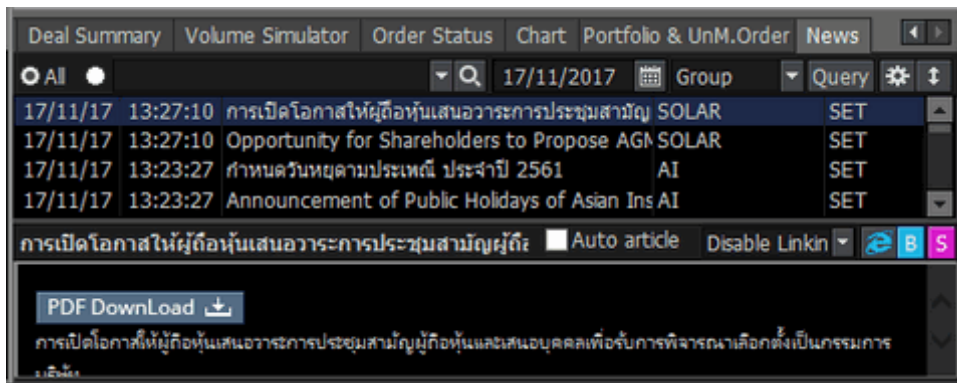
Deal Summary | Volume Simulator | Order Status | Chart | Portfolio & UnM.Order | News

All

17/11/2017 Group Query

| | | | | |
|---|---|---|---|---|
| 17/11/17 | 13:27:10 | การเปิดโอกาสให้ผู้ถือหุ้นเสนอวาระการประชุมสามัญ | SOLAR | SET |
| 17/11/17 | 13:27:10 | Opportunity for Shareholders to Propose AGM | SOLAR | SET |
| 17/11/17 | 13:23:27 | กำหนดวันหยุดตามประเพณี ประจำปี 2561 | AI | SET |
| 17/11/17 | 13:23:27 | Announcement of Public Holidays of Asian Ins | AI | SET |

การเปิดโอกาสให้ผู้ถือหุ้นเสนอวาระการประชุมสามัญผู้ถื Auto article Disable Linkin B S

PDF DownLoad

การเปิดโอกาสให้ผู้ถือหุ้นเสนอวาระการประชุมสามัญผู้ถือหุ้นและเสนอบุคคลเพื่อรับการพิจารณาเลือกตั้งเป็นกรรมการ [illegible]